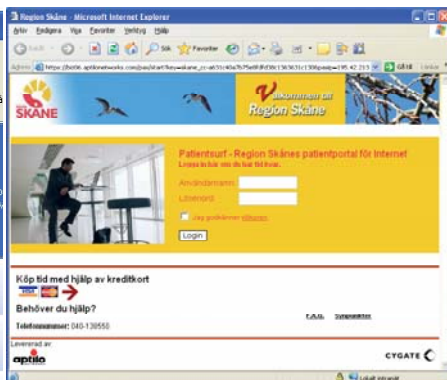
Region Skåne - Microsoft Internet Explorer

Arkiv Redigera Visa Favoriter Verktyg Hjälp

Tillbaka Sök Favoriter

Adress https://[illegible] Gå till Länkar

REGION SKÅNE

Välkommen till Region Skåne

Patientsurf - Region Skånes patientportal för Internet

Logga in här om du har ett konto.

Användarnamn:

Lösenord:

Jag godkänner villkoren

Login

Köp tid med hjälp av kreditkort

VISA

Behöver du hjälp?

Telefonnummer: 040-139550

F.A.Q. Systemkrav

Levererad av

aptilo

CYGATE

Lokalt intranät